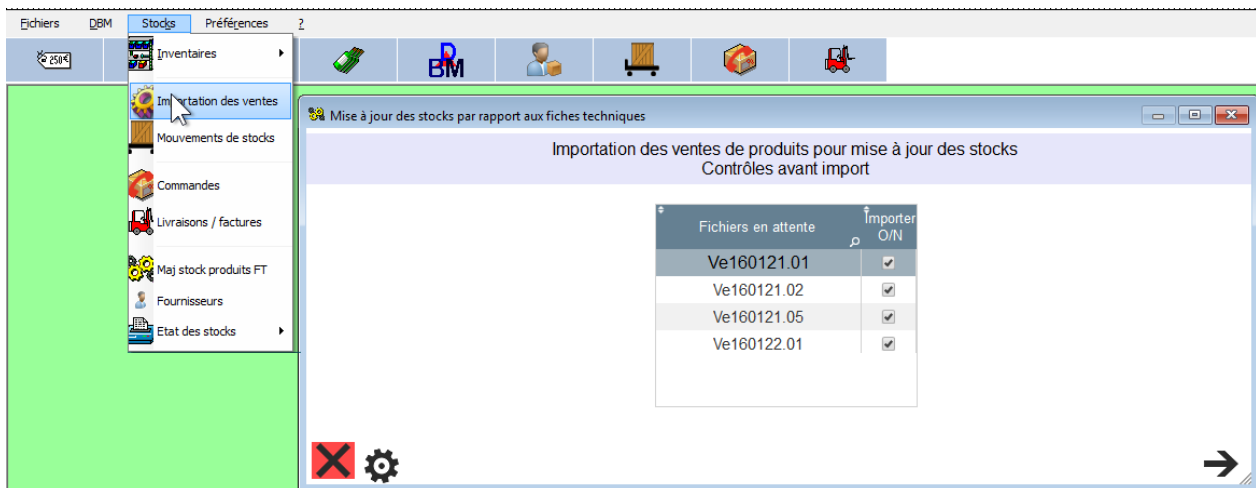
Fichiers DBM Stocks Préférences ?

250€

DBM

Inventaires
Importation des ventes
Mouvements de stocks
Commandes
Livraisons / factures
Maj stock produits FT
Fournisseurs
Etat des stocks

Mise à jour des stocks par rapport aux fiches techniques

Importation des ventes de produits pour mise à jour des stocks
Contrôles avant import

| Fichiers en attente | Importer O/N |
|---|---|
| Ve160121.01 | ✔ |
| Ve160121.02 | ✔ |
| Ve160121.05 | ✔ |
| Ve160122.01 | ✔ |